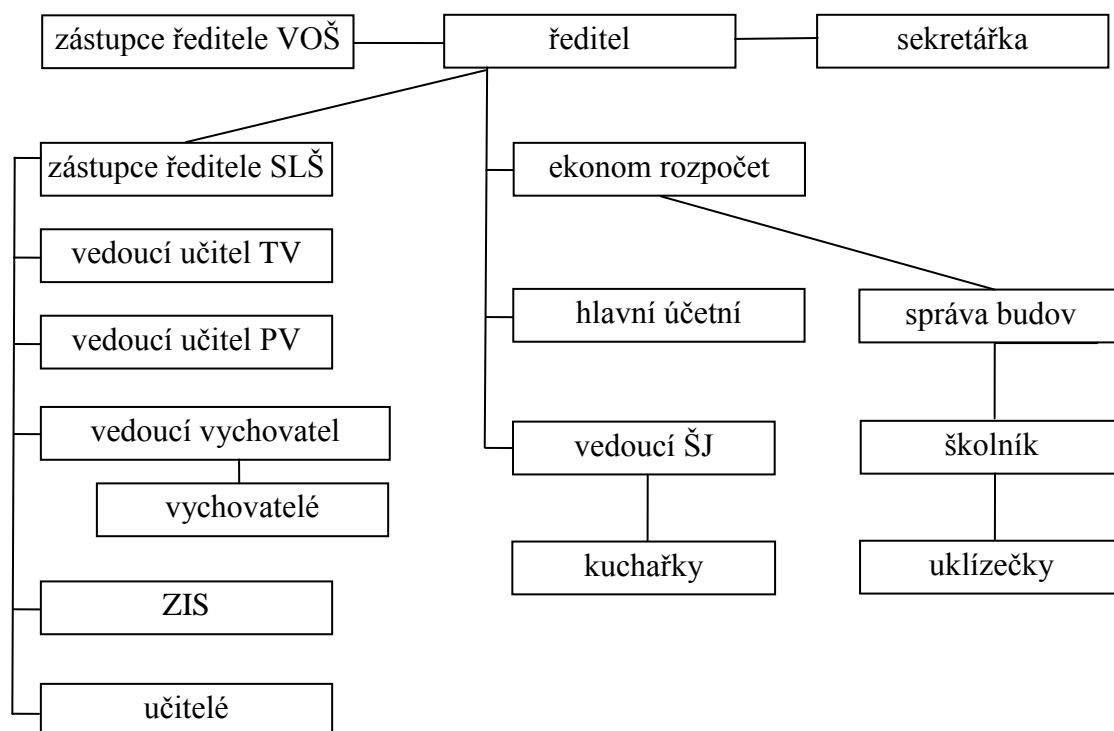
zástupce ředitele VOŠ

ředitel

sekretářka

zástupce ředitele SLŠ

vedoucí učitel TV

vedoucí učitel PV

vedoucí vychovatel

vychovatelé

ZIS

učitelé

ekonom rozpočet

hlavní účetní

vedoucí ŠJ

kuchařky

správa budov

školník

uklízečky